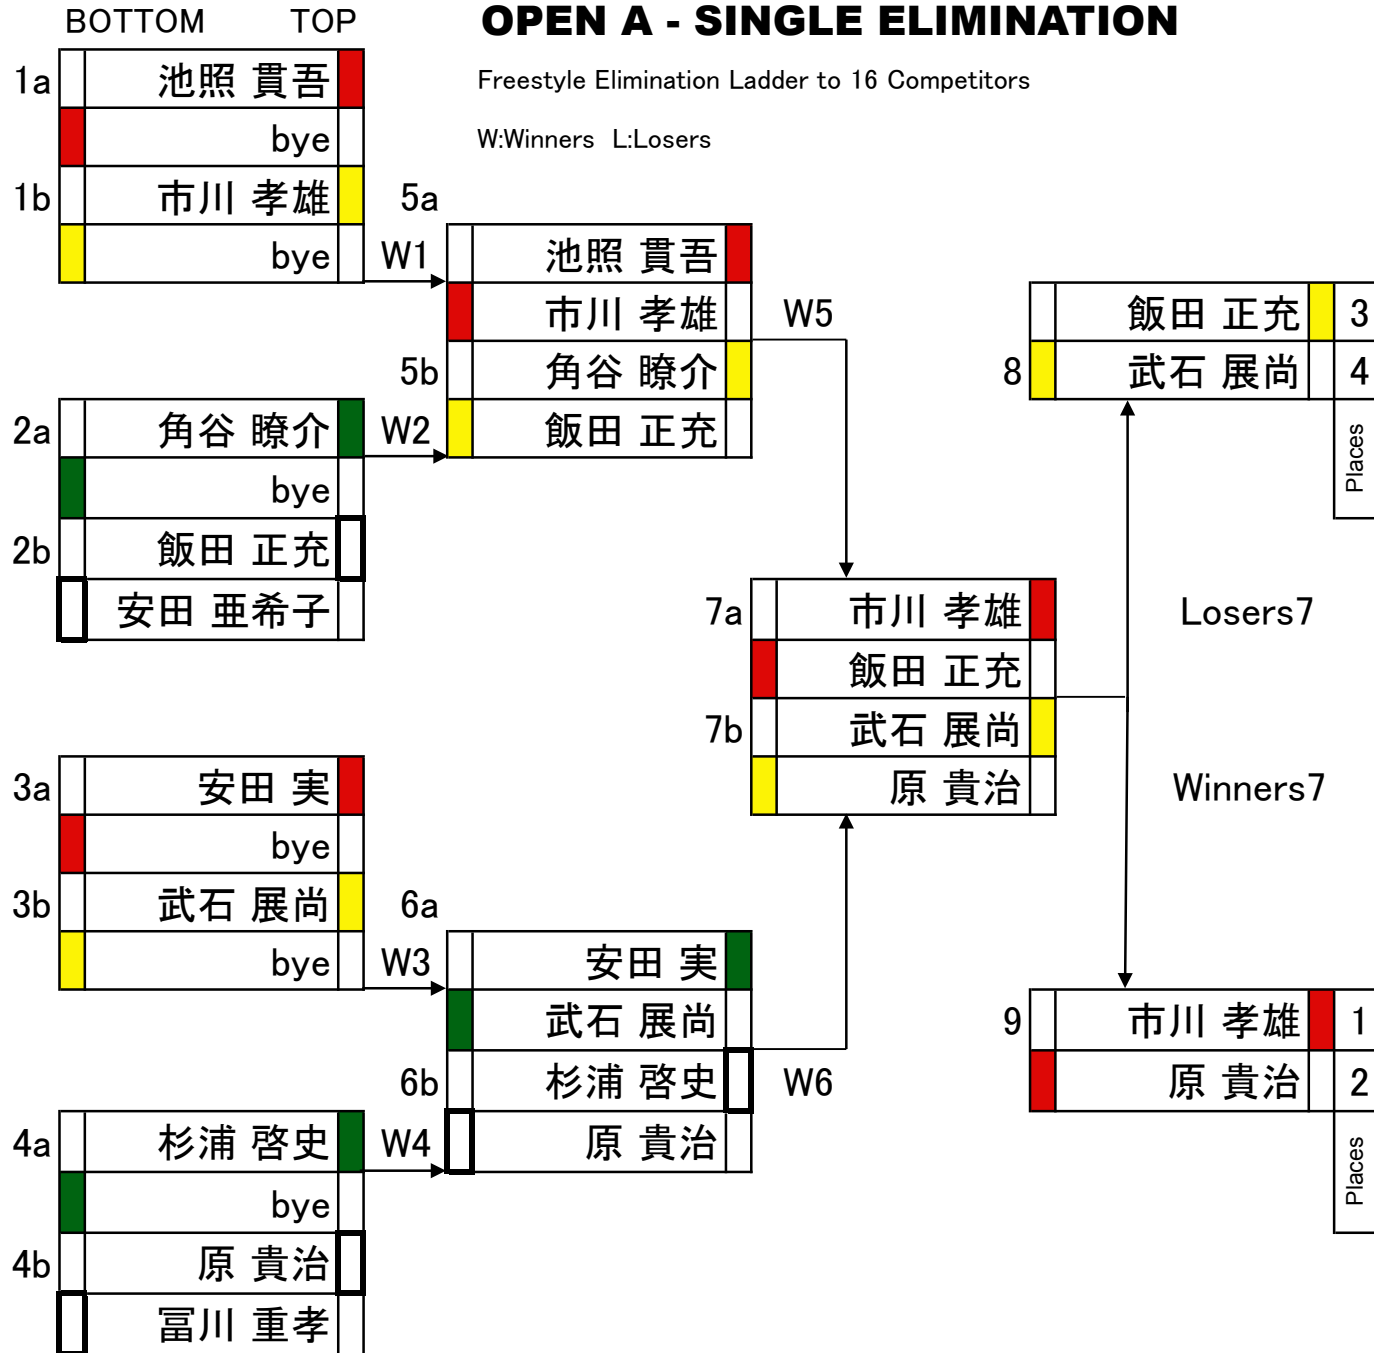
BOTTOM TOP

OPEN A - SINGLE ELIMINATION

Freestyle Elimination Ladder to 16 Competitors

W:Winners L:Losers

1a 池照 貫吾
bye
1b 市川 孝雄
bye

5a
W1 池照 貫吾
市川 孝雄
5b 角谷 瞭介
W2 飯田 正充

W5

2a 角谷 瞭介
bye
2b 飯田 正充
安田 亜希子

飯田 正充 3
8 武石 展尚 4
Places

7a 市川 孝雄
飯田 正充
7b 武石 展尚
原 貴治

Losers7

Winners7

3a 安田 実
bye
3b 武石 展尚
bye

6a
W3 安田 実
武石 展尚
6b 杉浦 啓史
W4 原 貴治

W6

9 市川 孝雄 1
原 貴治 2
Places

4a 杉浦 啓史
bye
4b 原 貴治
冨川 重孝